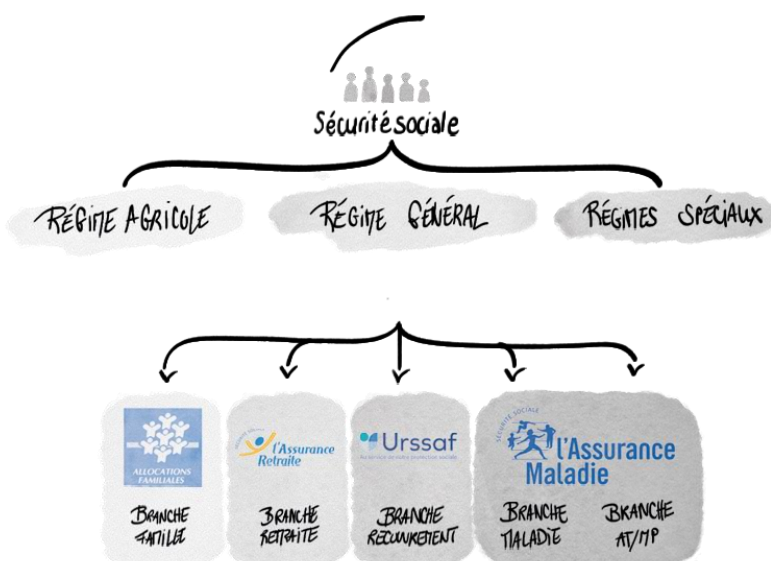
Sécurité sociale

RÉGIME AGRICOLE

RÉGIME GÉNÉRAL

RÉGIMES SPÉCIAUX

ALLOCATIONS FAMILIALES

BRANCHE FAMILLE

l'Assurance Retraite

BRANCHE RETRAITE

Urssaf

BRANCHE RECOUVREMENT

SÉCURITÉ SOCIALE
l'Assurance Maladie

BRANCHE MALADIE

BRANCHE AT/MP